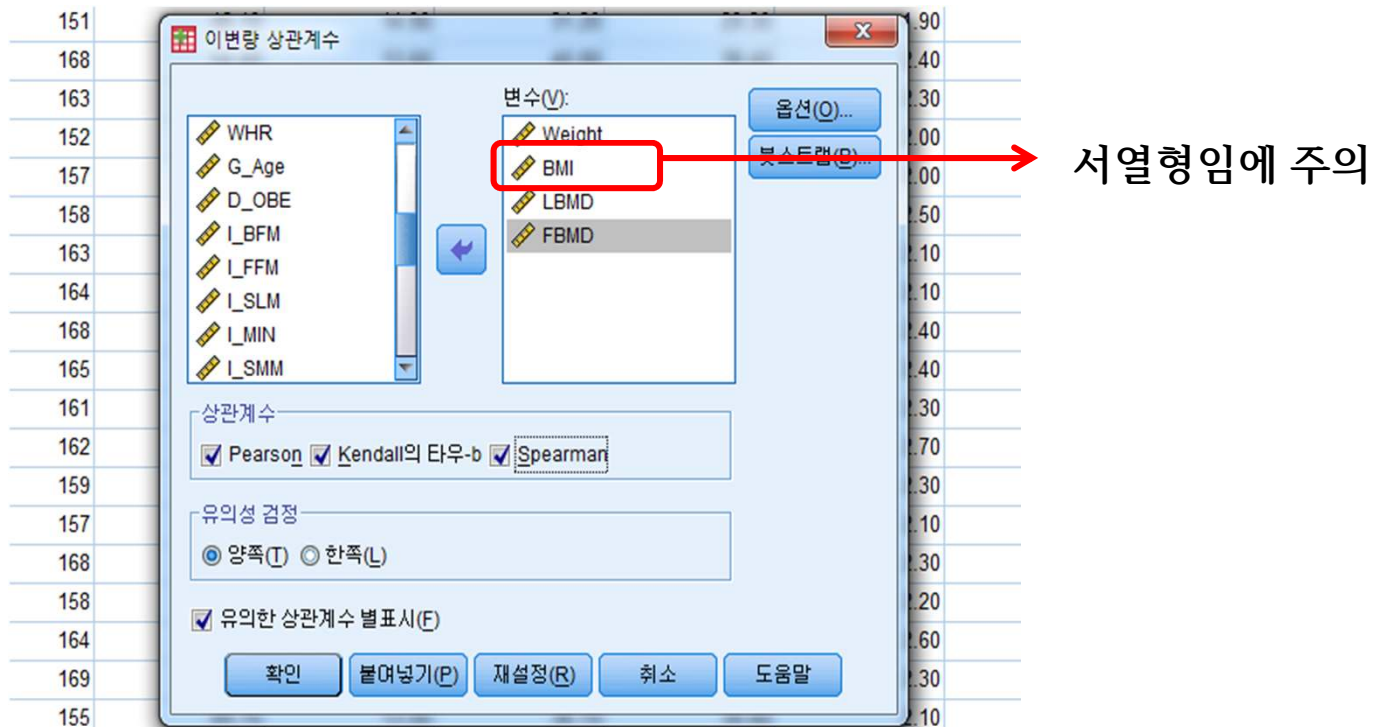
151
168
163
152
157
158
163
164
168
165
161
162
159
157
168
158
164
169
155

이변량 상관계수

WHR
G_Age
D_OBE
I_BFM
I_FFM
I_SLM
I_MIN
I_SMM

변수(V):
Weight
BMI
LBMD
FBMD

옵션(O)...
붓스트랩(B)...

서열형임에 주의

상관계수
Pearson
Kendall의 타우-b
Spearman

유의성 검정
양쪽(T)
한쪽(L)

유의한 상관계수 별표시(F)

확인
붙여넣기(P)
재설정(R)
취소
도움말

.90
.40
.30
.00
.00
.50
.10
.10
.40
.40
.30
.70
.30
.10
.30
.20
.60
.30
.10